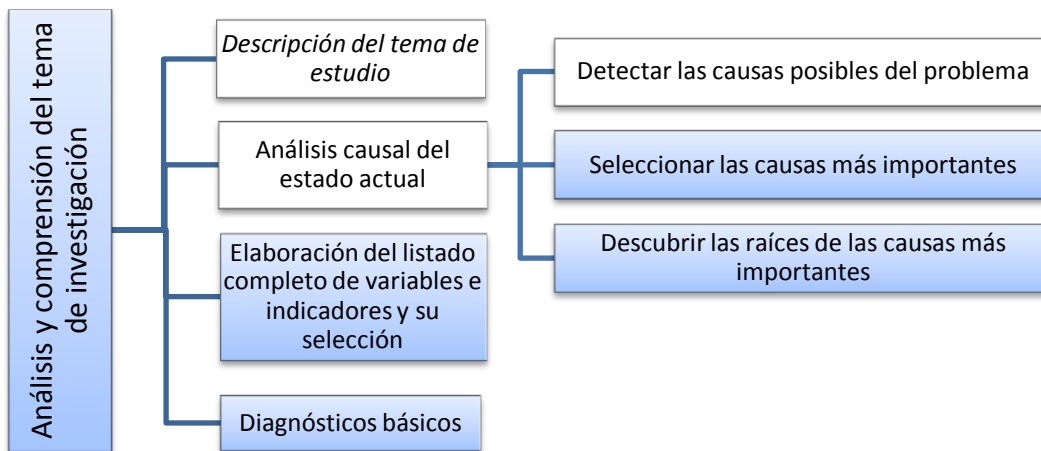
Análisis y comprensión del tema de investigación

*Descripción del tema de estudio*

Análisis causal del estado actual

Elaboración del listado completo de variables e indicadores y su selección

Diagnósticos básicos

Detectar las causas posibles del problema

Seleccionar las causas más importantes

Descubrir las raíces de las causas más importantes